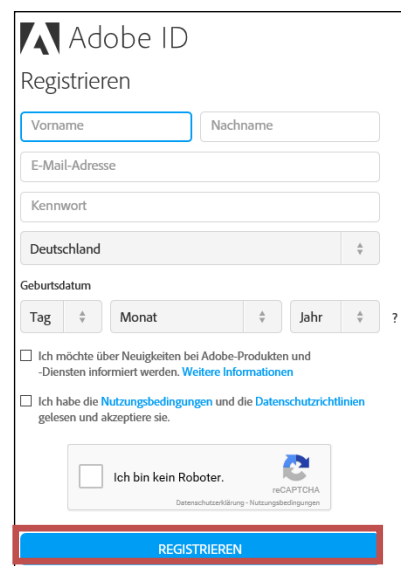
Adobe ID
Registrieren

Vorname
Nachname
E-Mail-Adresse
Kennwort
Deutschland

Geburtsdatum
Tag
Monat
Jahr
?

Ich möchte über Neuigkeiten bei Adobe-Produkten und -Diensten informiert werden. Weitere Informationen

Ich habe die Nutzungsbedingungen und die Datenschutzrichtlinien gelesen und akzeptiere sie.

Ich bin kein Roboter.
reCAPTCHA
Datenschutzerklärung - Nutzungsbedingungen

REGISTRIEREN